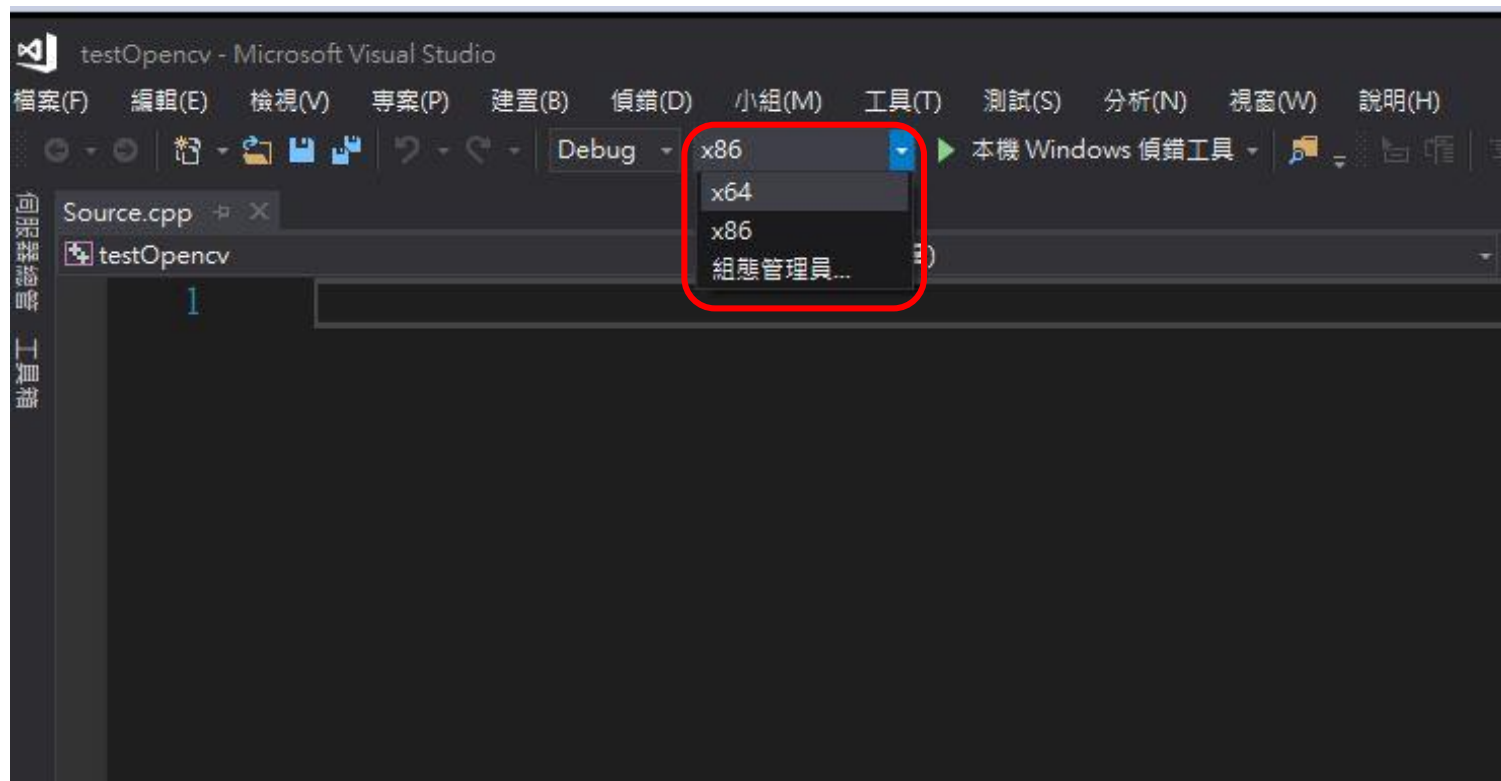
testOpencv - Microsoft Visual Studio

檔案(F) 編輯(E) 檢視(V) 專案(P) 建置(B) 偵錯(D) 小組(M) 工具(T) 測試(S) 分析(N) 視窗(W) 說明(H)

Debug x86 本機 Windows 偵錯工具

x64
x86
組態管理員...

伺服器總管 工具箱

Source.cpp

testOpencv

1